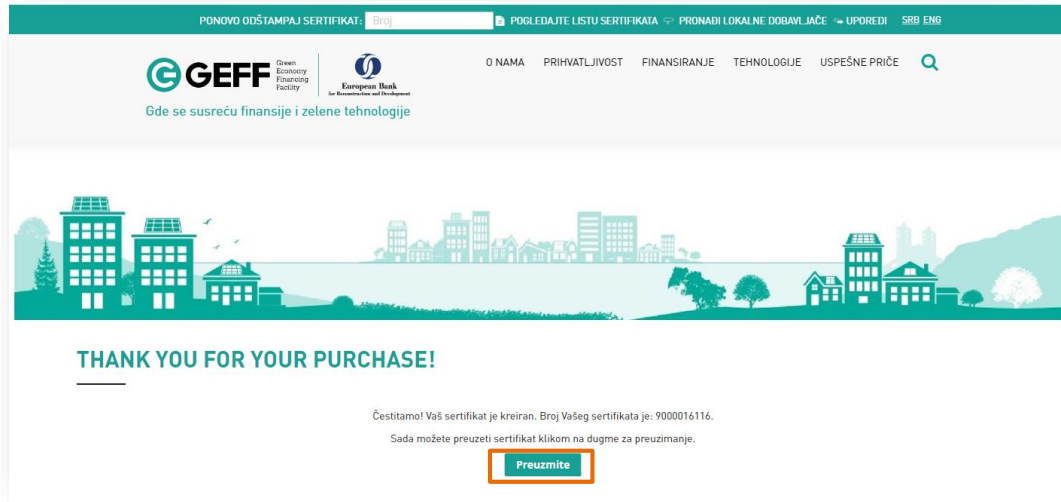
PONOVO ODŠTAMPAJ SERTIFIKAT: Broj POGLEDAJTE LISTU SERTIFIKATA PRONAĐI LOKALNE DOBAVLJAČE UPOREDI SRB ENG

GEFF Green Economy Financing Facility

European Bank for Reconstruction and Development

Gde se susreću finansije i zelene tehnologije

O NAMA PRIHVATLJIVOST FINANSIRANJE TEHNOLOGIJE USPEŠNE PRIČE

THANK YOU FOR YOUR PURCHASE!

Čestitamo! Vaš sertifikat je kreiran. Broj Vašeg sertifikata je: 9000016116.

Sada možete preuzeti sertifikat klikom na dugme za preuzimanje.

Preuzmite